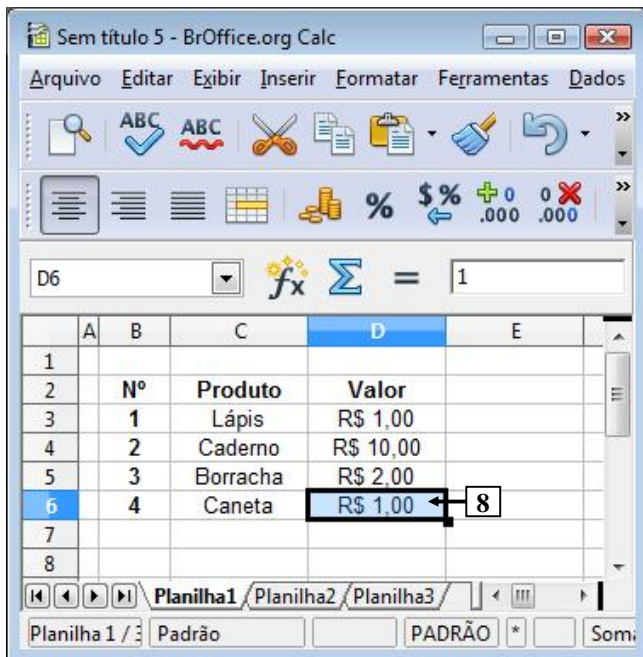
Sem título 5 - BrOffice.org Calc

Arquivo Editar Exibir Inserir Formatar Ferramentas Dados

ABC ABC

$% .000 .000

D6 $f_x$ $\Sigma$ = 1

| | A | B | C | D | E |
|---|---|---|---|---|---|
| 1 | | | | | |
| 2 | | Nº | Produto | Valor | |
| 3 | | 1 | Lápis | R$ 1,00 | |
| 4 | | 2 | Caderno | R$ 10,00 | |
| 5 | | 3 | Borracha | R$ 2,00 | |
| 6 | | 4 | Caneta | R$ 1,00 | |
| 7 | | | | | |
| 8 | | | | | |

8

Planilha1 Planilha2 Planilha3

Planilha 1 / 3 Padrão PADRÃO * Som